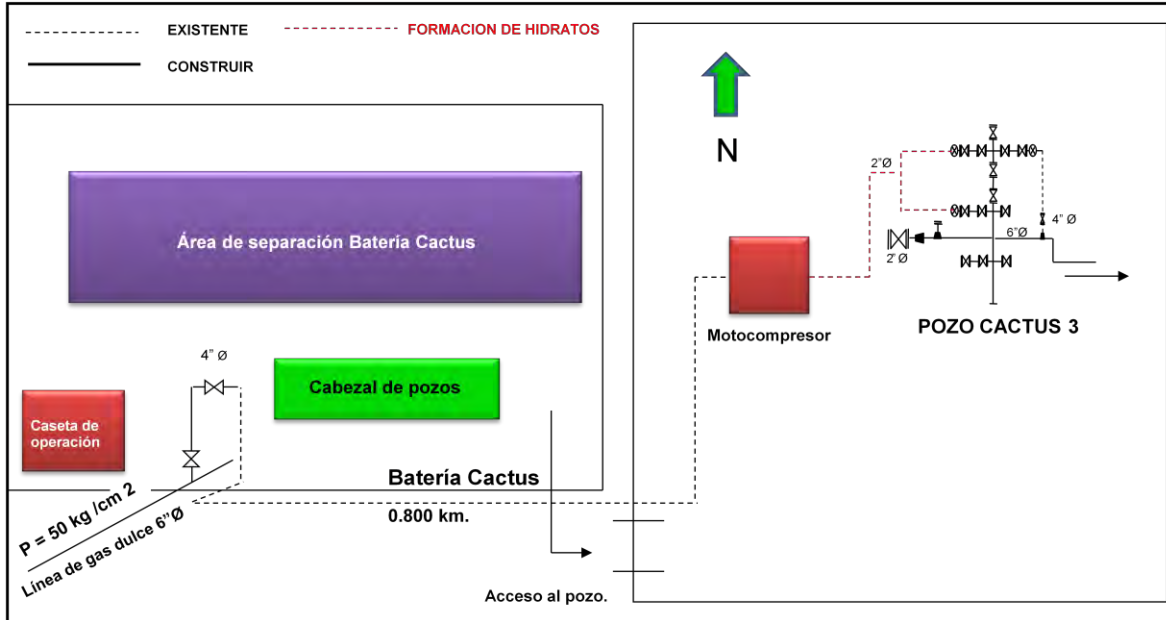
EXISTENTE
FORMACION DE HIDRATOS
CONSTRUIR

N

Área de separación Batería Cactus

2"Ø
4" Ø
6"Ø
2' Ø

Motocompresor

POZO CACTUS 3

4" Ø

Cabezal de pozos

Caseta de operación

Batería Cactus

P = 50 kg /cm 2
Línea de gas dulce 6"Ø

0.800 km.

Acceso al pozo.